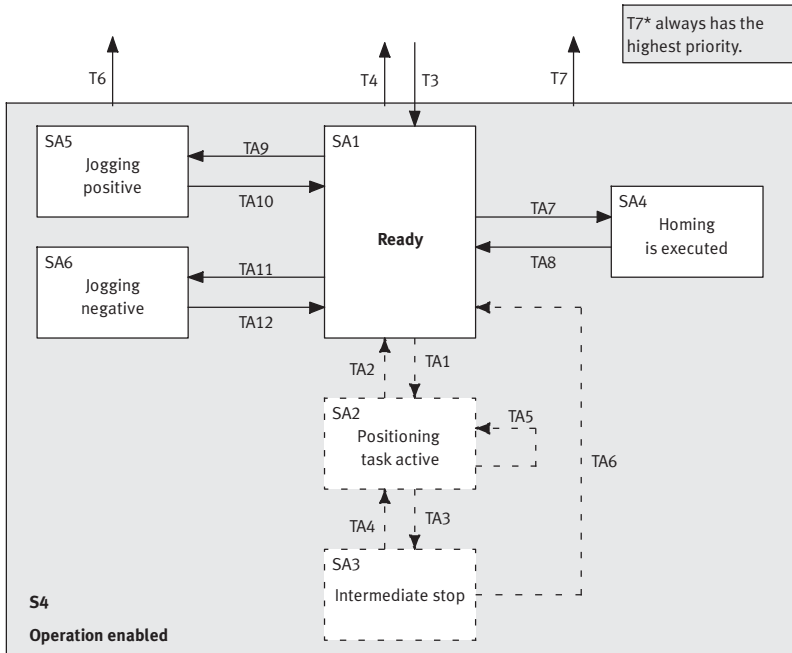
T7* always has the highest priority.

T6

T4

T3

T7

SA5
Jogging positive

TA9

TA10

SA1

Ready

TA7

TA8

SA4
Homing is executed

SA6
Jogging negative

TA11

TA12

TA2

TA1

SA2
Positioning task active

TA5

TA6

TA4

TA3

SA3
Intermediate stop

S4

Operation enabled